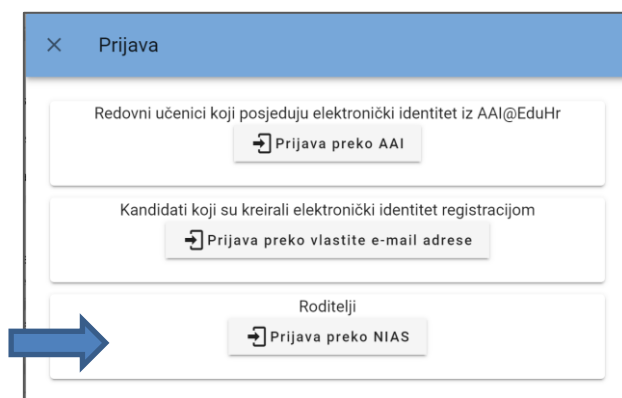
× Prijava

Redovni učenici koji posjeduju elektronički identitet iz AAI@EduHr

Prijava preko AAI

Kandidati koji su kreirali elektronički identitet registracijom

Prijava preko vlastite e-mail adrese

Roditelji

Prijava preko NIAS